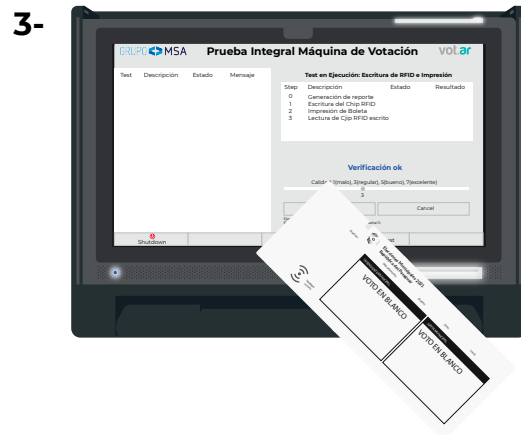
3-

GRUPO MSA Prueba Integral Máquina de Votación vot.ar

Test Descripción Estado Mensaje

Test en Ejecución: Escritura de RFID e Impresión

| Step | Descripción | Estado | Resultado |
|---|---|---|---|
| 0 | Generación de reporte | | |
| 1 | Escritura del Chip RFID | | |
| 2 | Impresion de Boleta | | |
| 3 | Lectura de Cjip RFID escrito | | |

Verificación ok

Calid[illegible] 1(malo), 3(regular), 5(bueno), 7(excelente)

3

Cancel

Shutdown

VOTO EN BLANCO

VOTO EN BLANCO